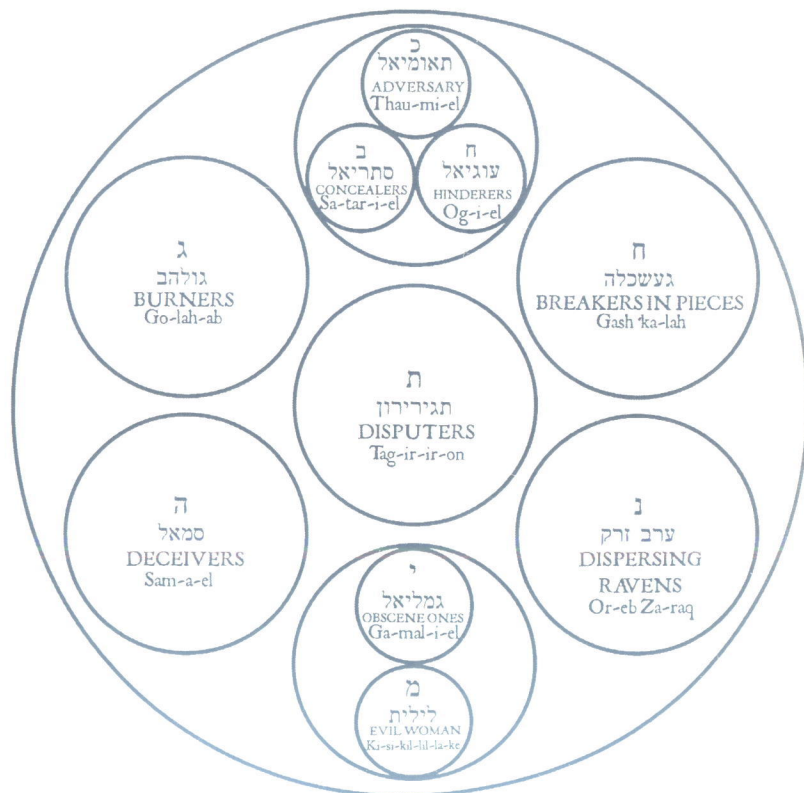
כ
תאומיאל
ADVERSARY
Thau-mi-el

ב
סתריאל
CONCEALERS
Sa-tar-i-el

ח
עוגיאל
HINDERERS
Og-i-el

ג
גולהב
BURNERS
Go-lah-ab

ח
געשכלה
BREAKERS IN PIECES
Gash'ka-lah

ת
תגירירון
DISPUTERS
Tag-ir-ir-on

ה
סמאל
DECEIVERS
Sam-a-el

נ
ערב זרק
DISPERSING
RAVENS
Or-eb Za-raq

י
גמליאל
OBSCENE ONES
Ga-mal-i-el

מ
לילית
EVIL WOMAN
Ki-si-kil-lil-la-ke